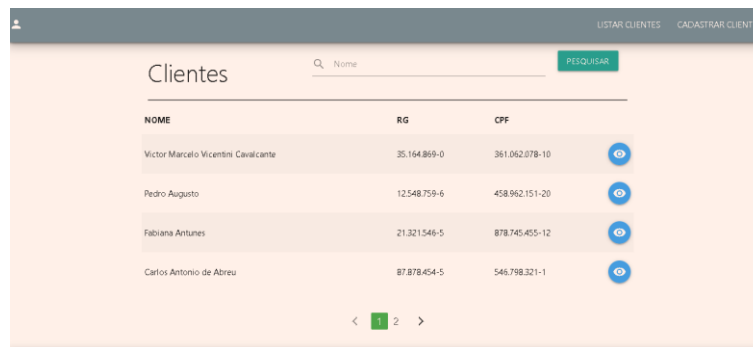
LISTAR CLIENTES CADASTRAR CLIENT

Clientes

Nome

PESQUISAR

| NOME | RG | CPF |
|---|---|---|
| Victor Marcelo Vicentini Cavalcante | 35.164.869-0 | 361.062.078-10 |
| Pedro Augusto | 12.548.759-6 | 458.962.151-20 |
| Fabiana Antunes | 21.321.546-5 | 878.745.455-12 |
| Carlos Antonio de Abreu | 87.878.454-5 | 546.798.321-1 |

< 1 2 >